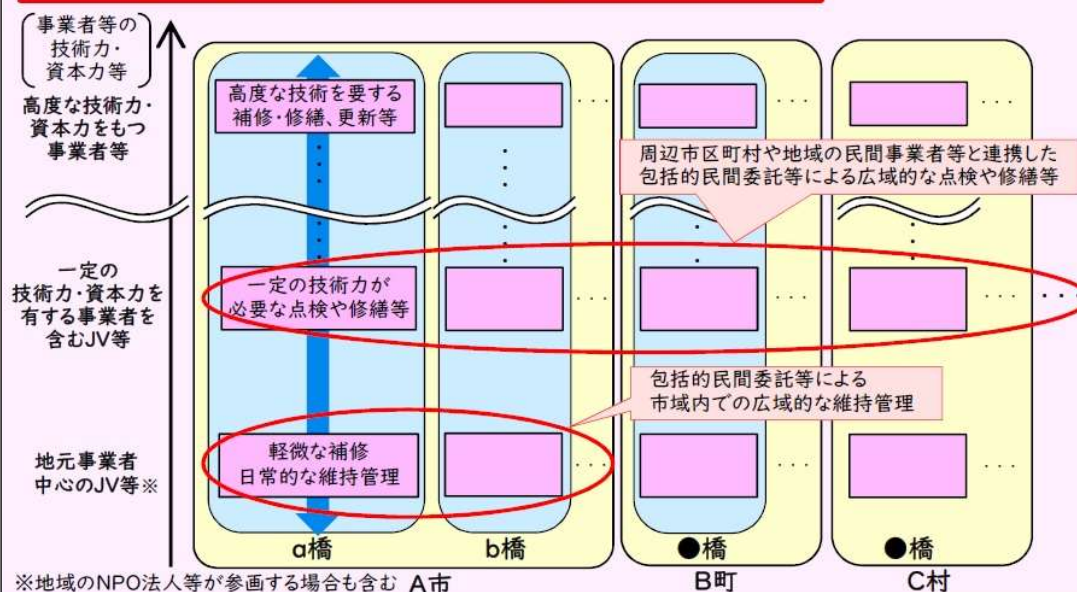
事業者等の
技術力・
資本力等

高度な技術力・
資本力をもつ
事業者等

一定の
技術力・資本力を
有する事業者を
含むJV等

地元事業者
中心のJV等※

高度な技術を要する
補修・修繕、更新等

一定の技術力が
必要な点検や修繕等

軽微な補修
日常的な維持管理

周辺市区町村や地域の民間事業者等と連携した
包括的民間委託等による広域的な点検や修繕等

包括的民間委託等による
市域内での広域的な維持管理

a橋
b橋
●橋
●橋

※地域のNPO法人等が参画する場合も含む
A市
B町
C村